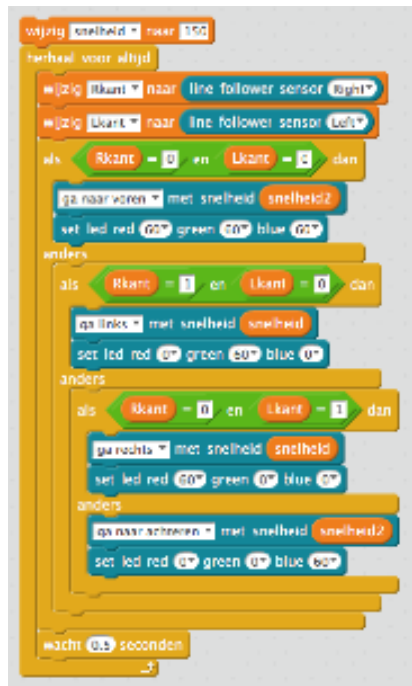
wijzig snelheid naar 150
herhaal voor altijd
wijzig Rkant naar line follower sensor Right
wijzig Lkant naar line follower sensor Left
als Rkant = 0 en Lkant = 0 dan
ga naar voren met snelheid snelheid2
set led red 60 green 60 blue 60
anders
als Rkant = 1 en Lkant = 0 dan
ga links met snelheid snelheid
set led red 0 green 60 blue 0
anders
als Rkant = 0 en Lkant = 1 dan
ga rechts met snelheid snelheid
set led red 60 green 0 blue 0
anders
ga naar achteren met snelheid snelheid2
set led red 0 green 0 blue 60
wacht 0.5 seconden